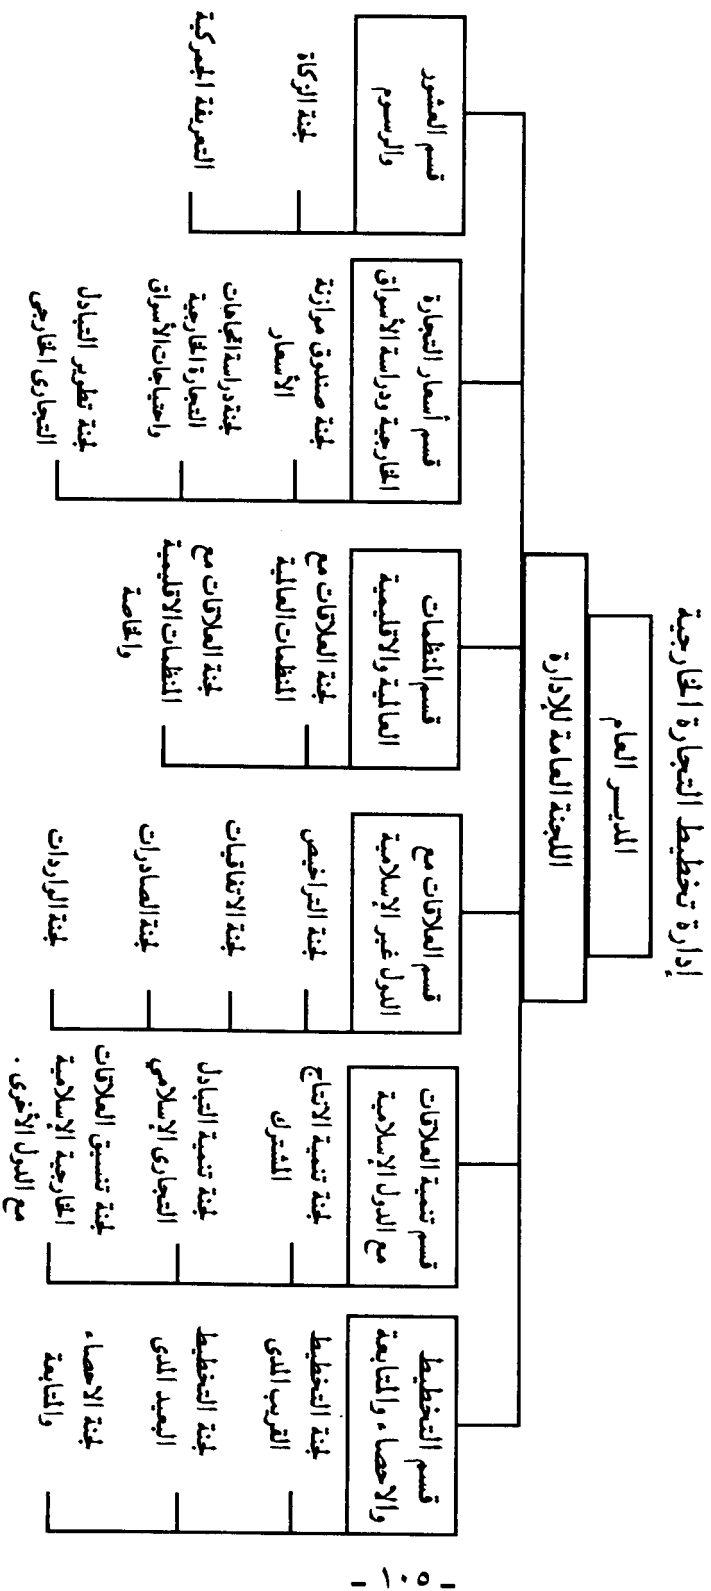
إدارة تخطيط التجارة الخارجية

المدير العام

اللجنة العامة للإدارة

قسم التخطيط والاحصاء والمتابعة

لجنة التخطيط القريب المدى

لجنة التخطيط البعيد المدى

لجنة الاحصاء والمتابعة

قسم تنمية العلاقات مع الدول الإسلامية

لجنة تنمية الانتاج المشترك

لجنة تنمية التبادل التجارى الإسلامى

لجنة تنسيق العلاقات الخارجية الإسلامية مع الدول الأخرى .

قسم العلاقات مع الدول غير الإسلامية

لجنة التراخيص

لجنة الاتفاقيات

لجنة الصادرات

لجنة الواردات

قسم المنظمات العالمية والاقليمية

لجنة العلاقات مع المنظمات العالمية

لجنة العلاقات مع المنظمات الاقليمية والخاصة

قسم أسعار التجارة الخارجية ودراسة الأسواق

لجنة صندوق موازنة الأسعار

لجنة دراسة اتجاهات التجارة الخارجية واحتياجات الأسواق

لجنة تطوير التبادل التجارى الخارجى

قسم العشور والرسوم

لجنة الزكاة

التعريفة الجمركية

- ١٠٥ -